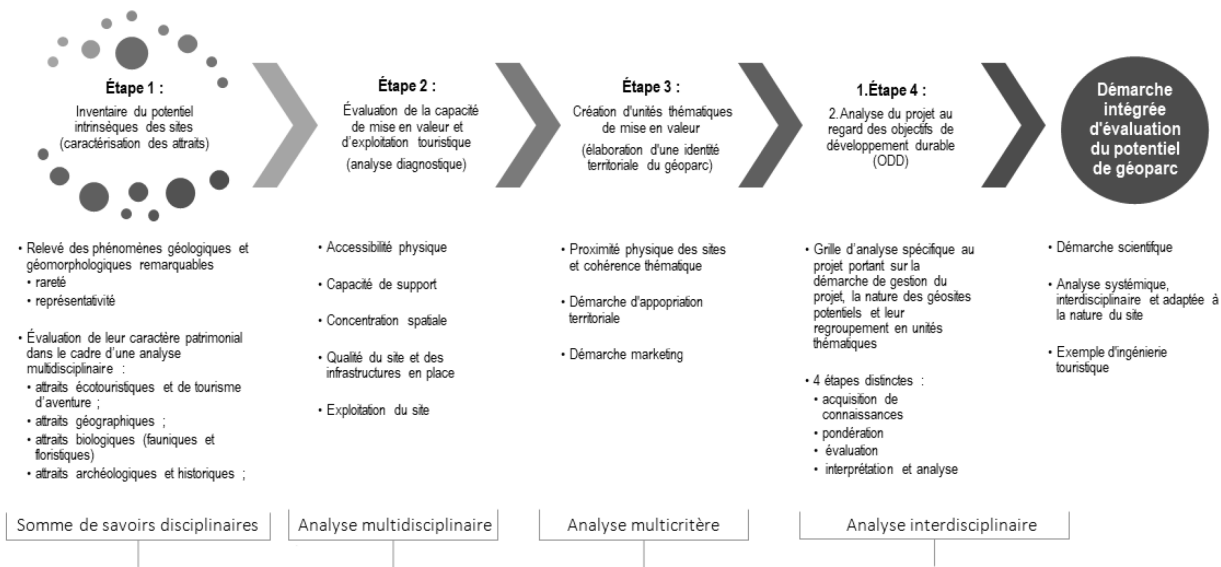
Étape 1 :
Inventaire du potentiel intrinsèques des sites (caractérisation des attraits)

Étape 2 :
Évaluation de la capacité de mise en valeur et d'exploitation touristique
(analyse diagnostique)

Étape 3 :
Création d'unités thématiques de mise en valeur
(élaboration d'une identité territoriale du géoparc)

1.Étape 4 :
2.Analyse du projet au regard des objectifs de développement durable (ODD)

Démarche intégrée d'évaluation du potentiel de géoparc

• Relevé des phénomènes géologiques et géomorphologiques remarquables
• rareté
• représentativité
• Évaluation de leur caractère patrimonial dans le cadre d'une analyse multidisciplinaire :
• attraits écotouristiques et de tourisme d'aventure ;
• attraits géographiques ;
• attraits biologiques (fauniques et floristiques)
• attraits archéologiques et historiques ;

• Accessibilité physique
• Capacité de support
• Concentration spatiale
• Qualité du site et des infrastructures en place
• Exploitation du site

• Proximité physique des sites et cohérence thématique
• Démarche d'appopriation territoriale
• Démarche marketing

• Grille d'analyse spécifique au projet portant sur la démarche de gestion du projet, la nature des géosites potentiels et leur regroupement en unités thématiques
• 4 étapes distinctes :
• acquisition de connaissances
• pondération
• évaluation
• interprétation et analyse

• Démarche scientifque
• Analyse systémique, interdisciplinaire et adaptée à la nature du site
• Exemple d'ingénierie touristique

Somme de savoirs disciplinaires

Analyse multidisciplinaire

Analyse multicritère

Analyse interdisciplinaire